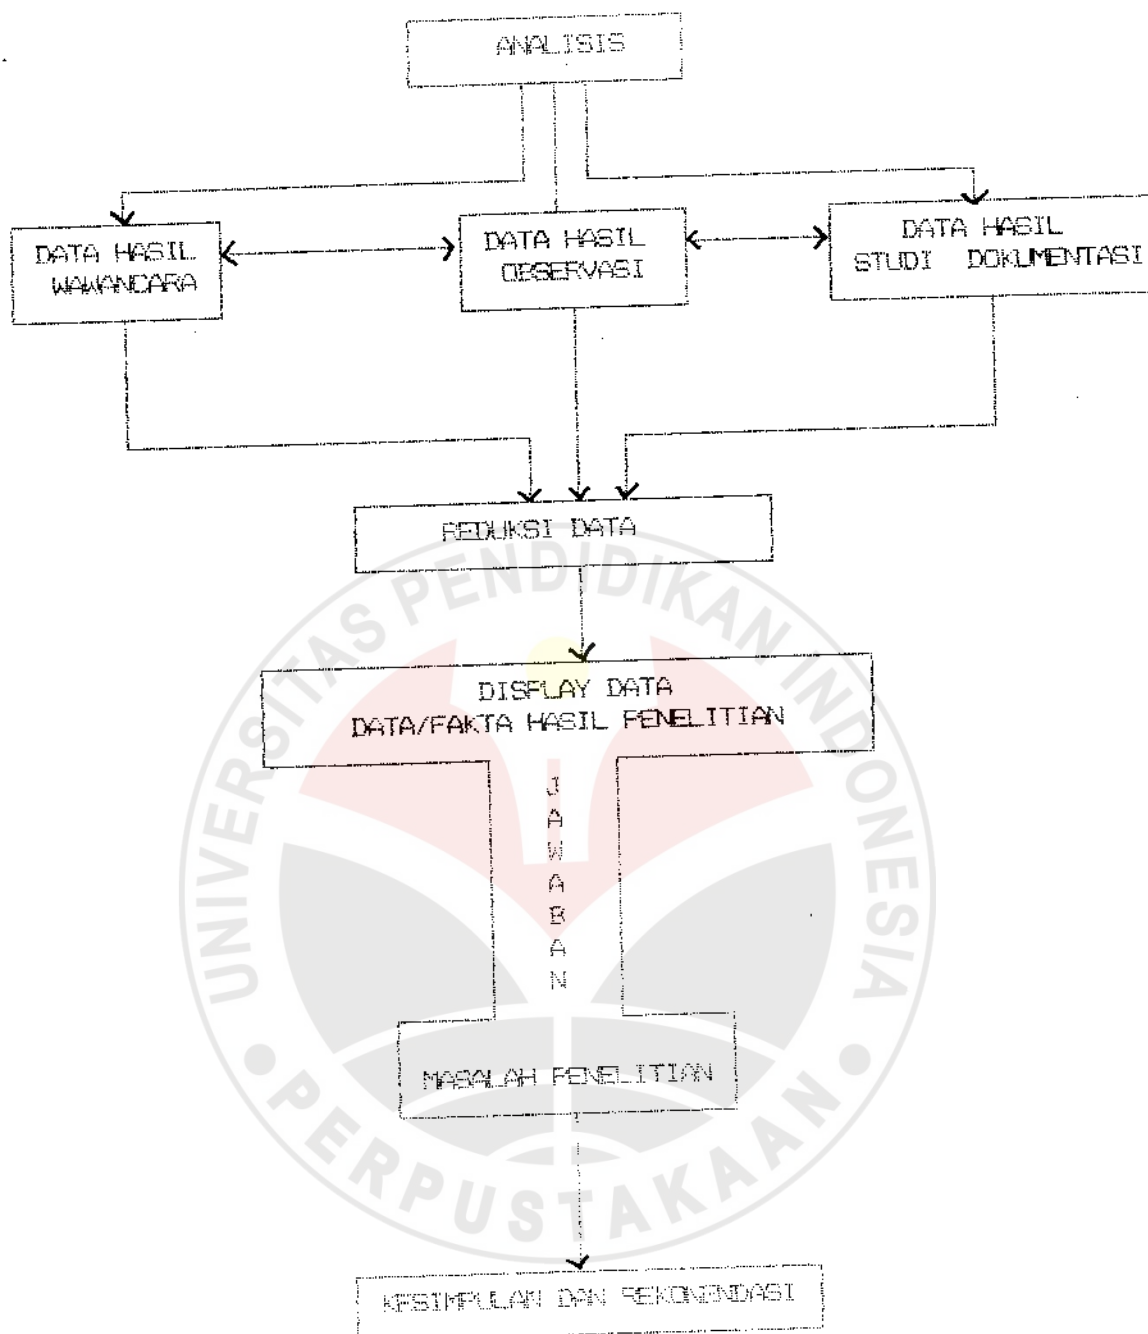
ANALISIS

DATA HASIL WAWANCARA

DATA HASIL OBSERVASI

DATA HASIL STUDI DOKUMENTASI

REDUKSI DATA

DISPLAY DATA
DATA/FAKTA HASIL PENELITIAN

J
A
W
A
B
A
N

MASALAH PENELITIAN

KESIMPULAN DAN REKOMENDASI

UNIVERSITAS PENDIDIKAN INDONESIA
PERPUSTAKAAN